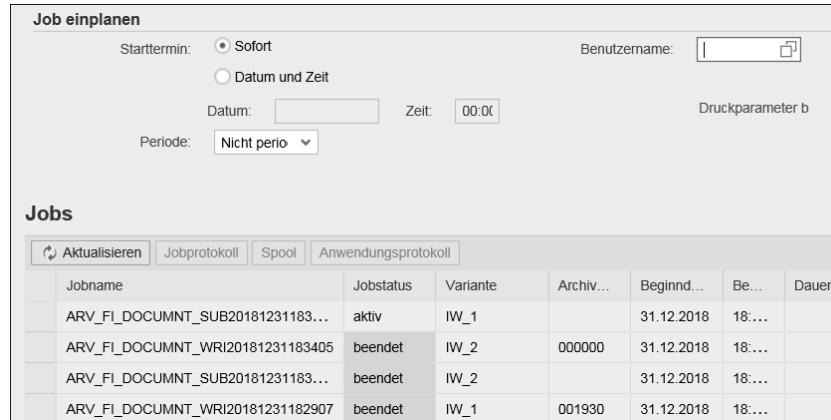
Job einplanen

Starttermin: Sofort

Datum und Zeit

Datum: Zeit: 00:0(

Periode: Nicht perio

Benutzername:

Druckparameter b

Jobs

Aktualisieren Jobprotokoll Spool Anwendungsprotokoll

| Jobname | Jobstatus | Variante | Archiv… | Beginnd… | Be… | Dauer |
|---|---|---|---|---|---|---|
| ARV_FI_DOCUMNT_SUB20181231183… | aktiv | IW_1 | | 31.12.2018 | 18:… | |
| ARV_FI_DOCUMNT_WRI20181231183405 | beendet | IW_2 | 000000 | 31.12.2018 | 18:… | |
| ARV_FI_DOCUMNT_SUB20181231183… | beendet | IW_2 | | 31.12.2018 | 18:… | |
| ARV_FI_DOCUMNT_WRI20181231182907 | beendet | IW_1 | 001930 | 31.12.2018 | 18:… | |